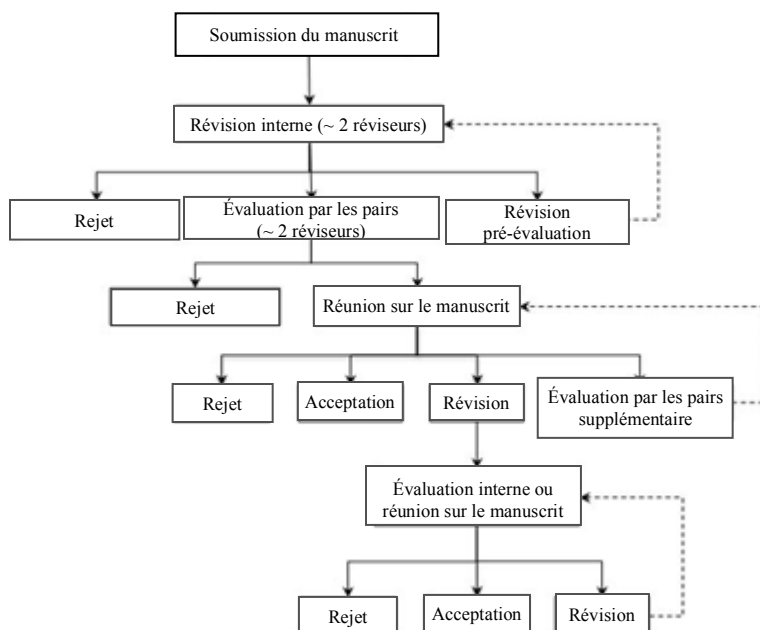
Soumission du manuscrit

Révision interne (~ 2 réviseurs)

Rejet

Évaluation par les pairs (~ 2 réviseurs)

Révision pré-évaluation

Rejet

Réunion sur le manuscrit

Rejet

Acceptation

Révision

Évaluation par les pairs supplémentaire

Évaluation interne ou réunion sur le manuscrit

Rejet

Acceptation

Révision